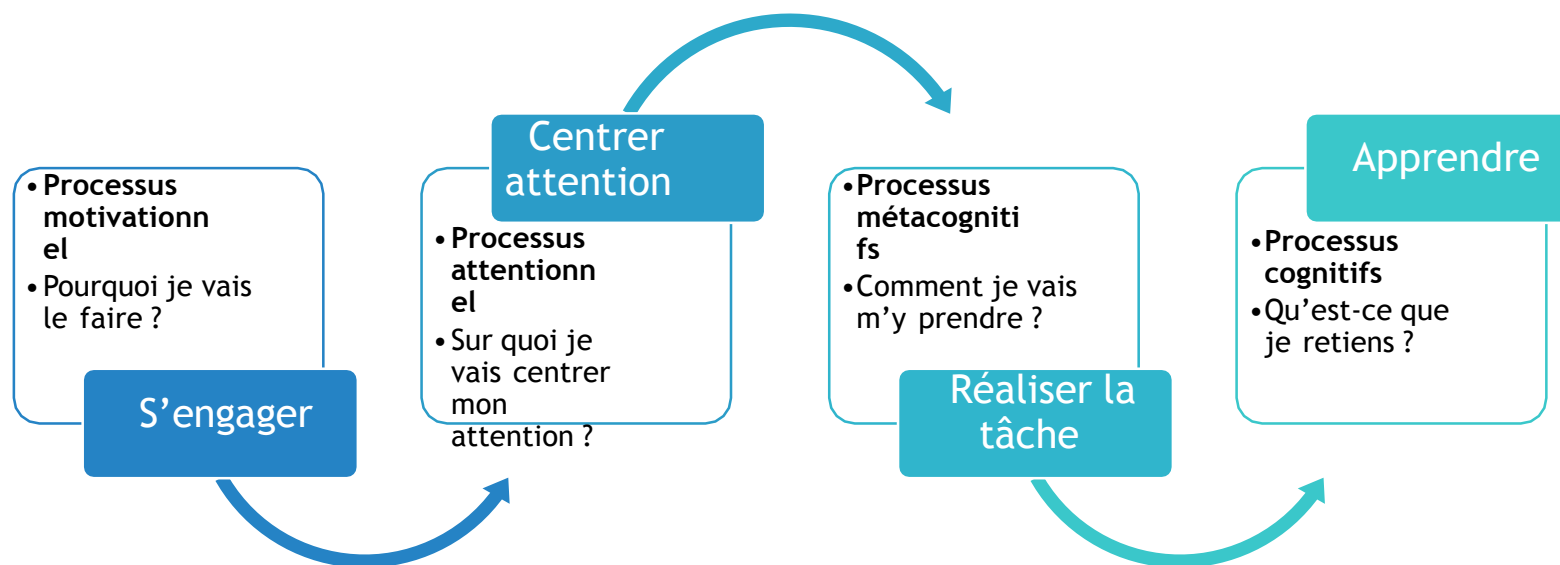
• **Processus motivationnel**
• Pourquoi je vais le faire ?

S'engager

Centrer attention

• **Processus attentionnel**
• Sur quoi je vais centrer mon attention ?

• **Processus métacognitifs**
• Comment je vais m'y prendre ?

Réaliser la tâche

Apprendre

• **Processus cognitifs**
• Qu'est-ce que je retiens ?